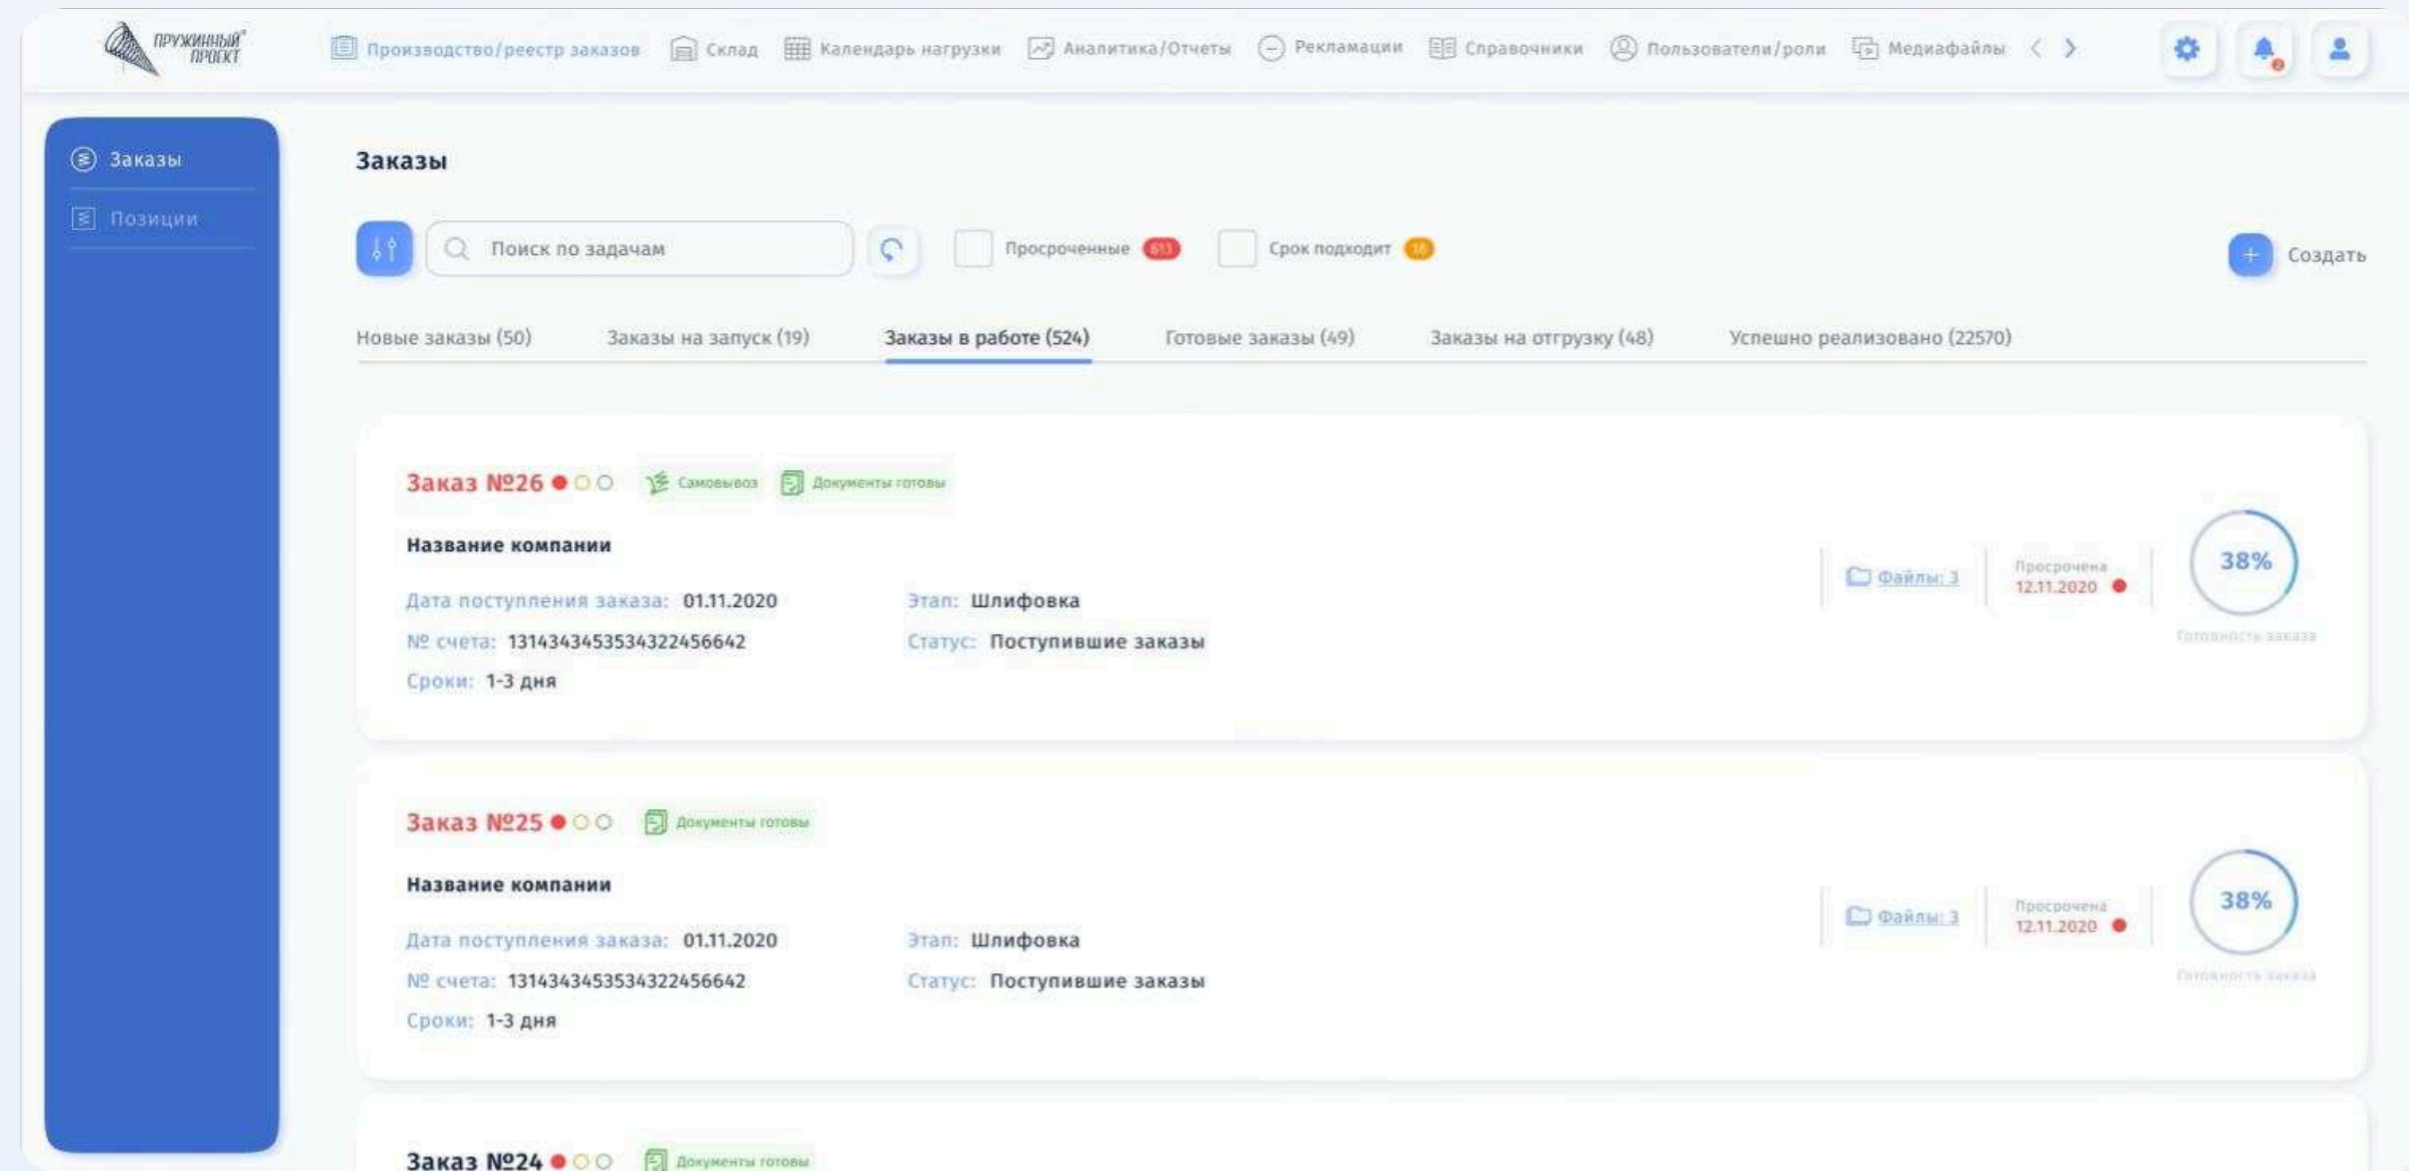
ПРУЖИННЫЙ ПРОЕКТ

Производство/реестр заказов Склад Календарь нагрузки Аналитика/Отчеты Рекламации Справочники Пользователи/роли Медиафайлы

Заказы
Позиции

Заказы

Поиск по задачам

Просроченные 613

Срок подходит 16

Создать

Новые заказы (50) Заказы на запуск (19) Заказы в работе (524) Готовые заказы (49) Заказы на отгрузку (48) Успешно реализовано (22570)

Заказ №26 Самовывоз Документы готовы

Название компании

Дата поступления заказа: 01.11.2020
№ счета: 131434345353432245664​2
Сроки: 1-3 дня

Этап: Шлифовка
Статус: Поступившие заказы

Файлы: 3
Просрочена 12.11.2020
38%
Готовность заказа

Заказ №25 Документы готовы

Название компании

Дата поступления заказа: 01.11.2020
№ счета: 131434345353432245664​2
Сроки: 1-3 дня

Этап: Шлифовка
Статус: Поступившие заказы

Файлы: 3
Просрочена 12.11.2020
38%
Готовность заказа

Заказ №24 Документы готовы